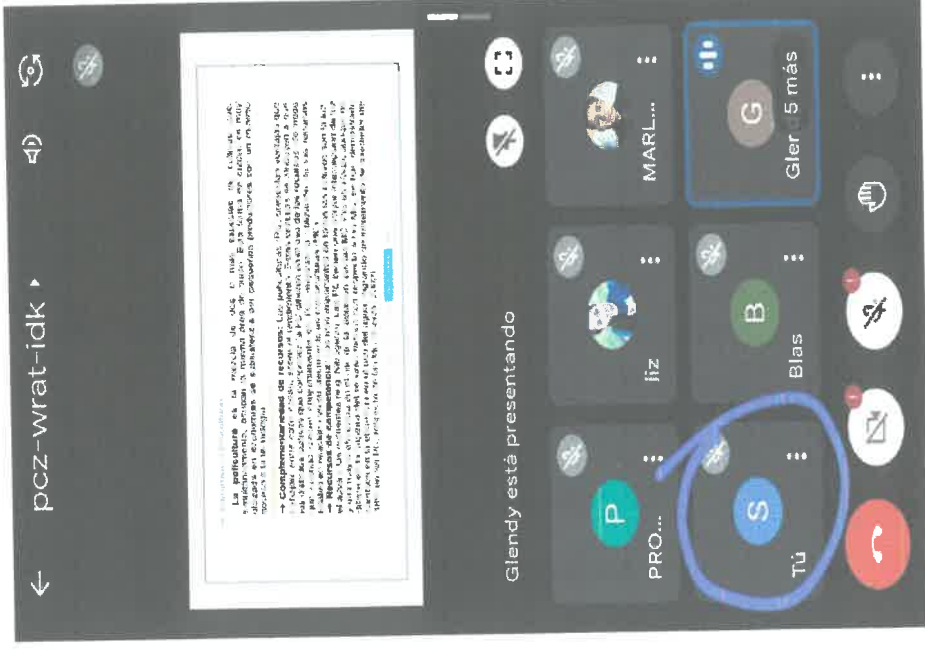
pcz-wrat-idk ▸

Glendy está presentando

P
PRO...

liz

MARL...

S
Tú

B
Blas

G
Gler 5 más

La policultura es la mezcla de dos o más especies de cultivos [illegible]

→ Complementariedad de recursos: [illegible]

→ Recursos de competencia: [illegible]